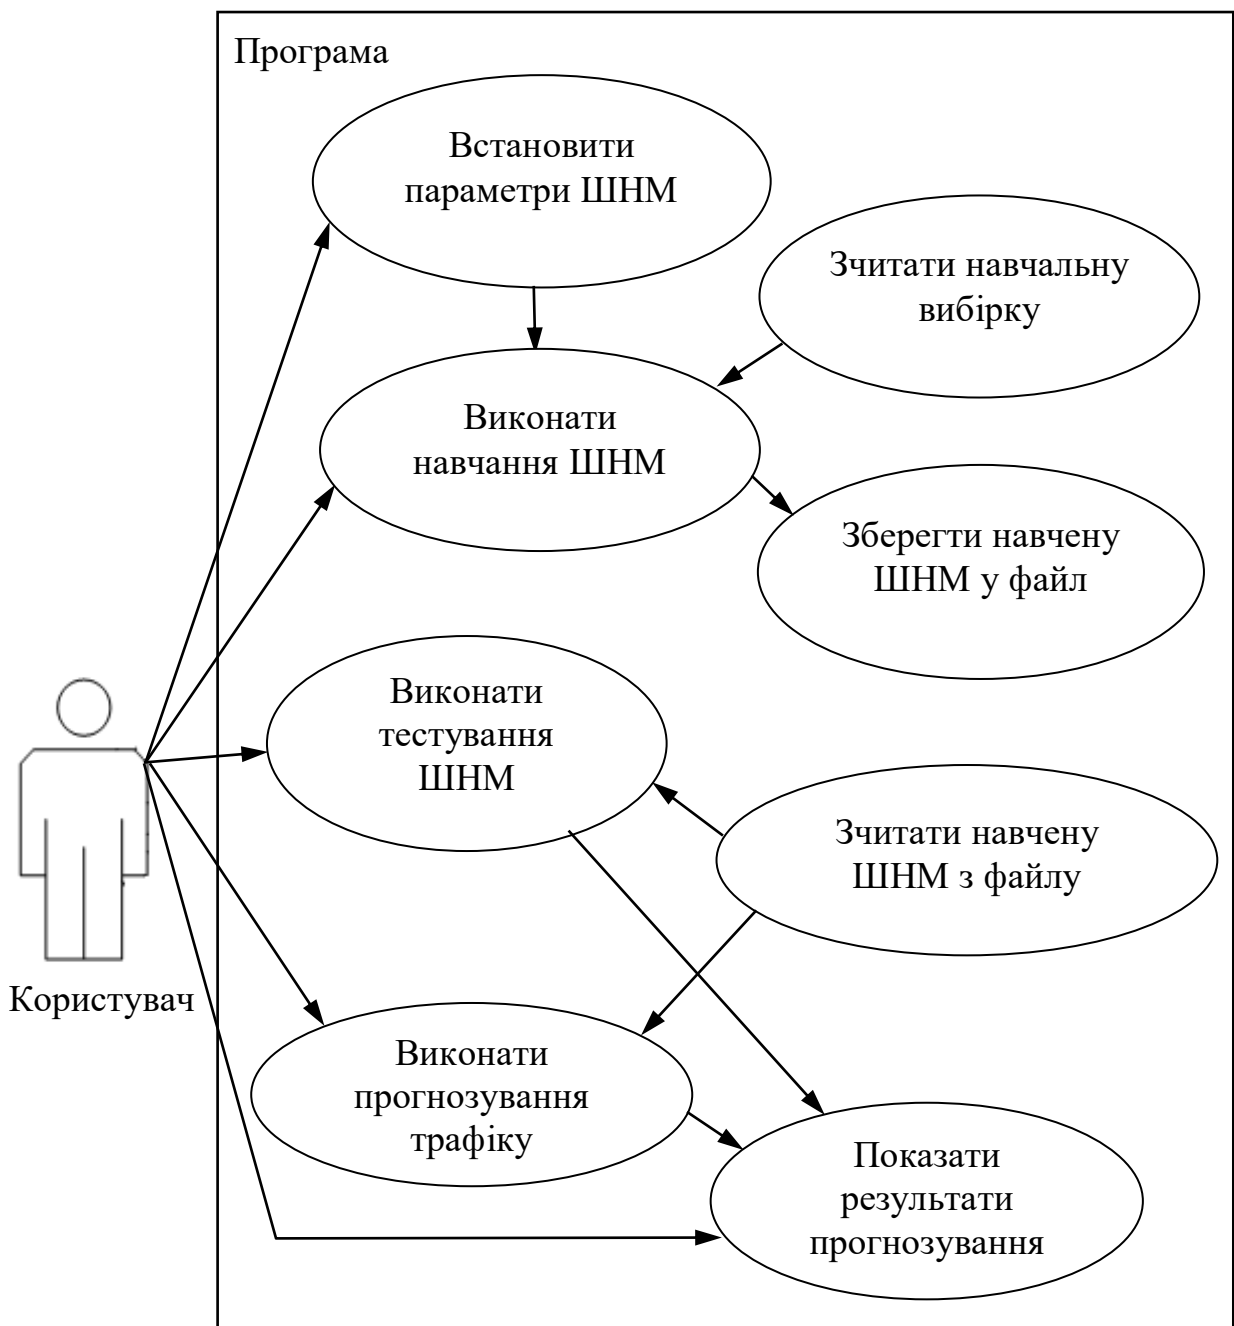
Програма

Встановити параметри ШНМ

Зчитати навчальну вибірку

Виконати навчання ШНМ

Зберегти навчену ШНМ у файл

Виконати тестування ШНМ

Зчитати навчену ШНМ з файлу

Користувач

Виконати прогнозування трафіку

Показати результати прогнозування